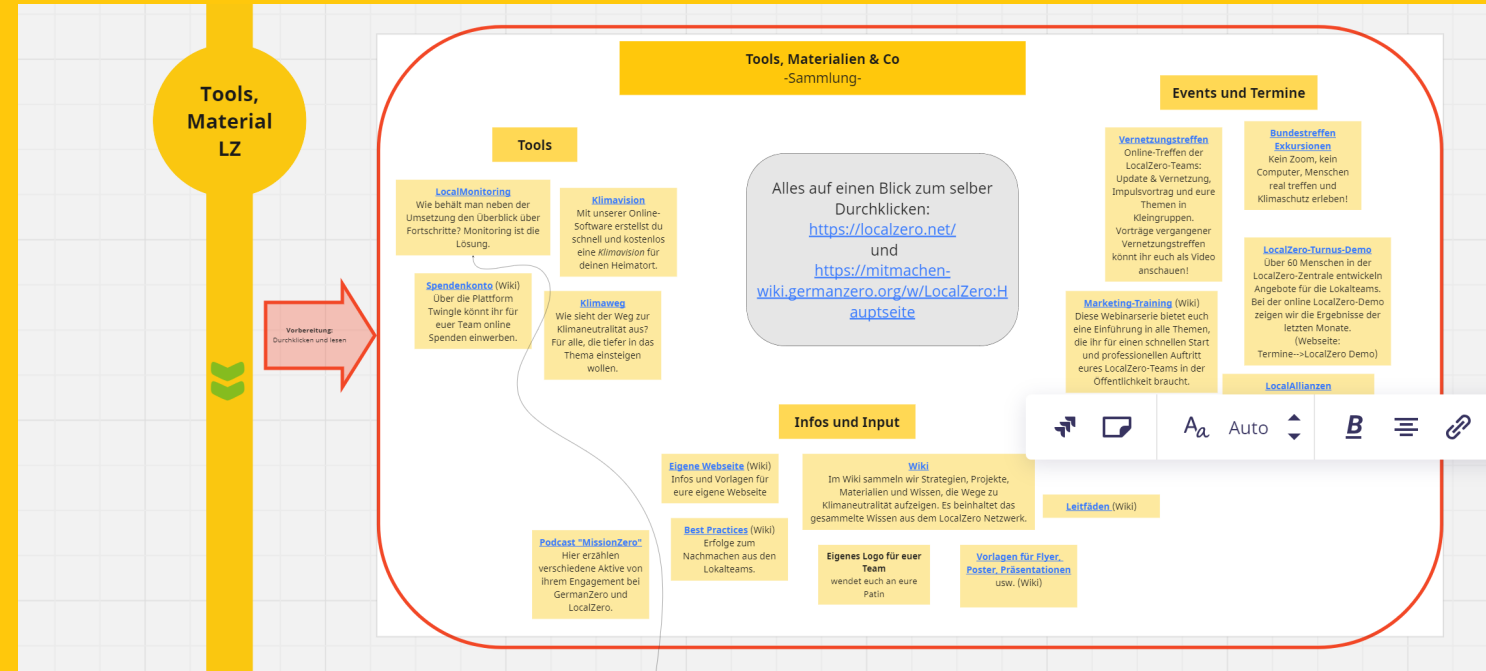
Tools, Material LZ

Vorbereitung:
Durchklicken und lesen

Tools, Materialien & Co
-Sammlung-

Tools

LocalMonitoring
Wie behält man neben der Umsetzung den Überblick über Fortschritte? Monitoring ist die Lösung.

Klimavision
Mit unserer Online-Software erstellst du schnell und kostenlos eine Klimavision für deinen Heimatort.

Spendenkonto (Wiki)
Über die Plattform Twingle könnt ihr für euer Team online Spenden einwerben.

Klimaweg
Wie sieht der Weg zur Klimaneutralität aus? Für alle, die tiefer in das Thema einsteigen wollen.

Alles auf einen Blick zum selber Durchklicken:
https://localzero.net/
und
https://mitmachen-wiki.germanzero.org/w/LocalZero:Hauptseite

Events und Termine

Vernetzungstreffen
Online-Treffen der LocalZero-Teams: Update & Vernetzung, Impulsvortrag und eure Themen in Kleingruppen. Vorträge vergangener Vernetzungstreffen könnt ihr euch als Video anschauen!

Bundestreffen Exkursionen
Kein Zoom, kein Computer, Menschen real treffen und Klimaschutz erleben!

LocalZero-Turnus-Demo
Über 60 Menschen in der LocalZero-Zentrale entwickeln Angebote für die Lokalteams. Bei der online LocalZero-Demo zeigen wir die Ergebnisse der letzten Monate.
(Webseite: Termine-->LocalZero Demo)

Marketing-Training (Wiki)
Diese Webinarserie bietet euch eine Einführung in alle Themen, die ihr für einen schnellen Start und professionellen Auftritt eures LocalZero-Teams in der Öffentlichkeit braucht.

LocalAllianzen

Aa Auto B

Infos und Input

Eigene Webseite (Wiki)
Infos und Vorlagen für eure eigene Webseite

Wiki
Im Wiki sammeln wir Strategien, Projekte, Materialien und Wissen, die Wege zu Klimaneutralität aufzeigen. Es beinhaltet das gesammelte Wissen aus dem LocalZero Netzwerk.

Leitfäden (Wiki)

Best Practices (Wiki)
Erfolge zum Nachmachen aus den Lokalteams.

Podcast "MissionZero"
Hier erzählen verschiedene Aktive von ihrem Engagement bei GermanZero und LocalZero.

Eigenes Logo für euer Team
wendet euch an eure Patin

Vorlagen für Flyer, Poster, Präsentationen usw. (Wiki)